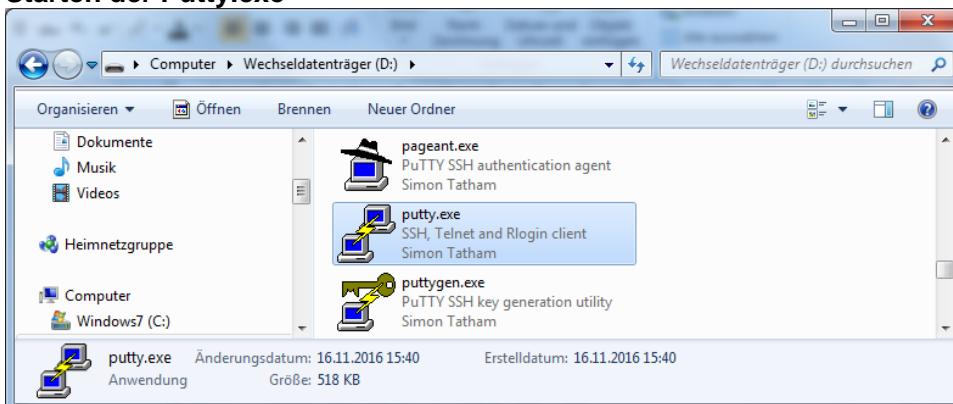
Starten der Putty.exe

Computer ▸ Wechseldatenträger (D:) ▸

Wechseldatenträger (D:) durchsuchen

Organisieren ▾ Öffnen Brennen Neuer Ordner

Dokumente
Musik
Videos

Heimnetzgruppe

Computer
Windows7 (C:)

pageant.exe
PuTTY SSH authentication agent
Simon Tatham

putty.exe
SSH, Telnet and Rlogin client
Simon Tatham

puttygen.exe
PuTTY SSH key generation utility
Simon Tatham

putty.exe Änderungsdatum: 16.11.2016 15:40 Erstelldatum: 16.11.2016 15:40
Anwendung Größe: 518 KB